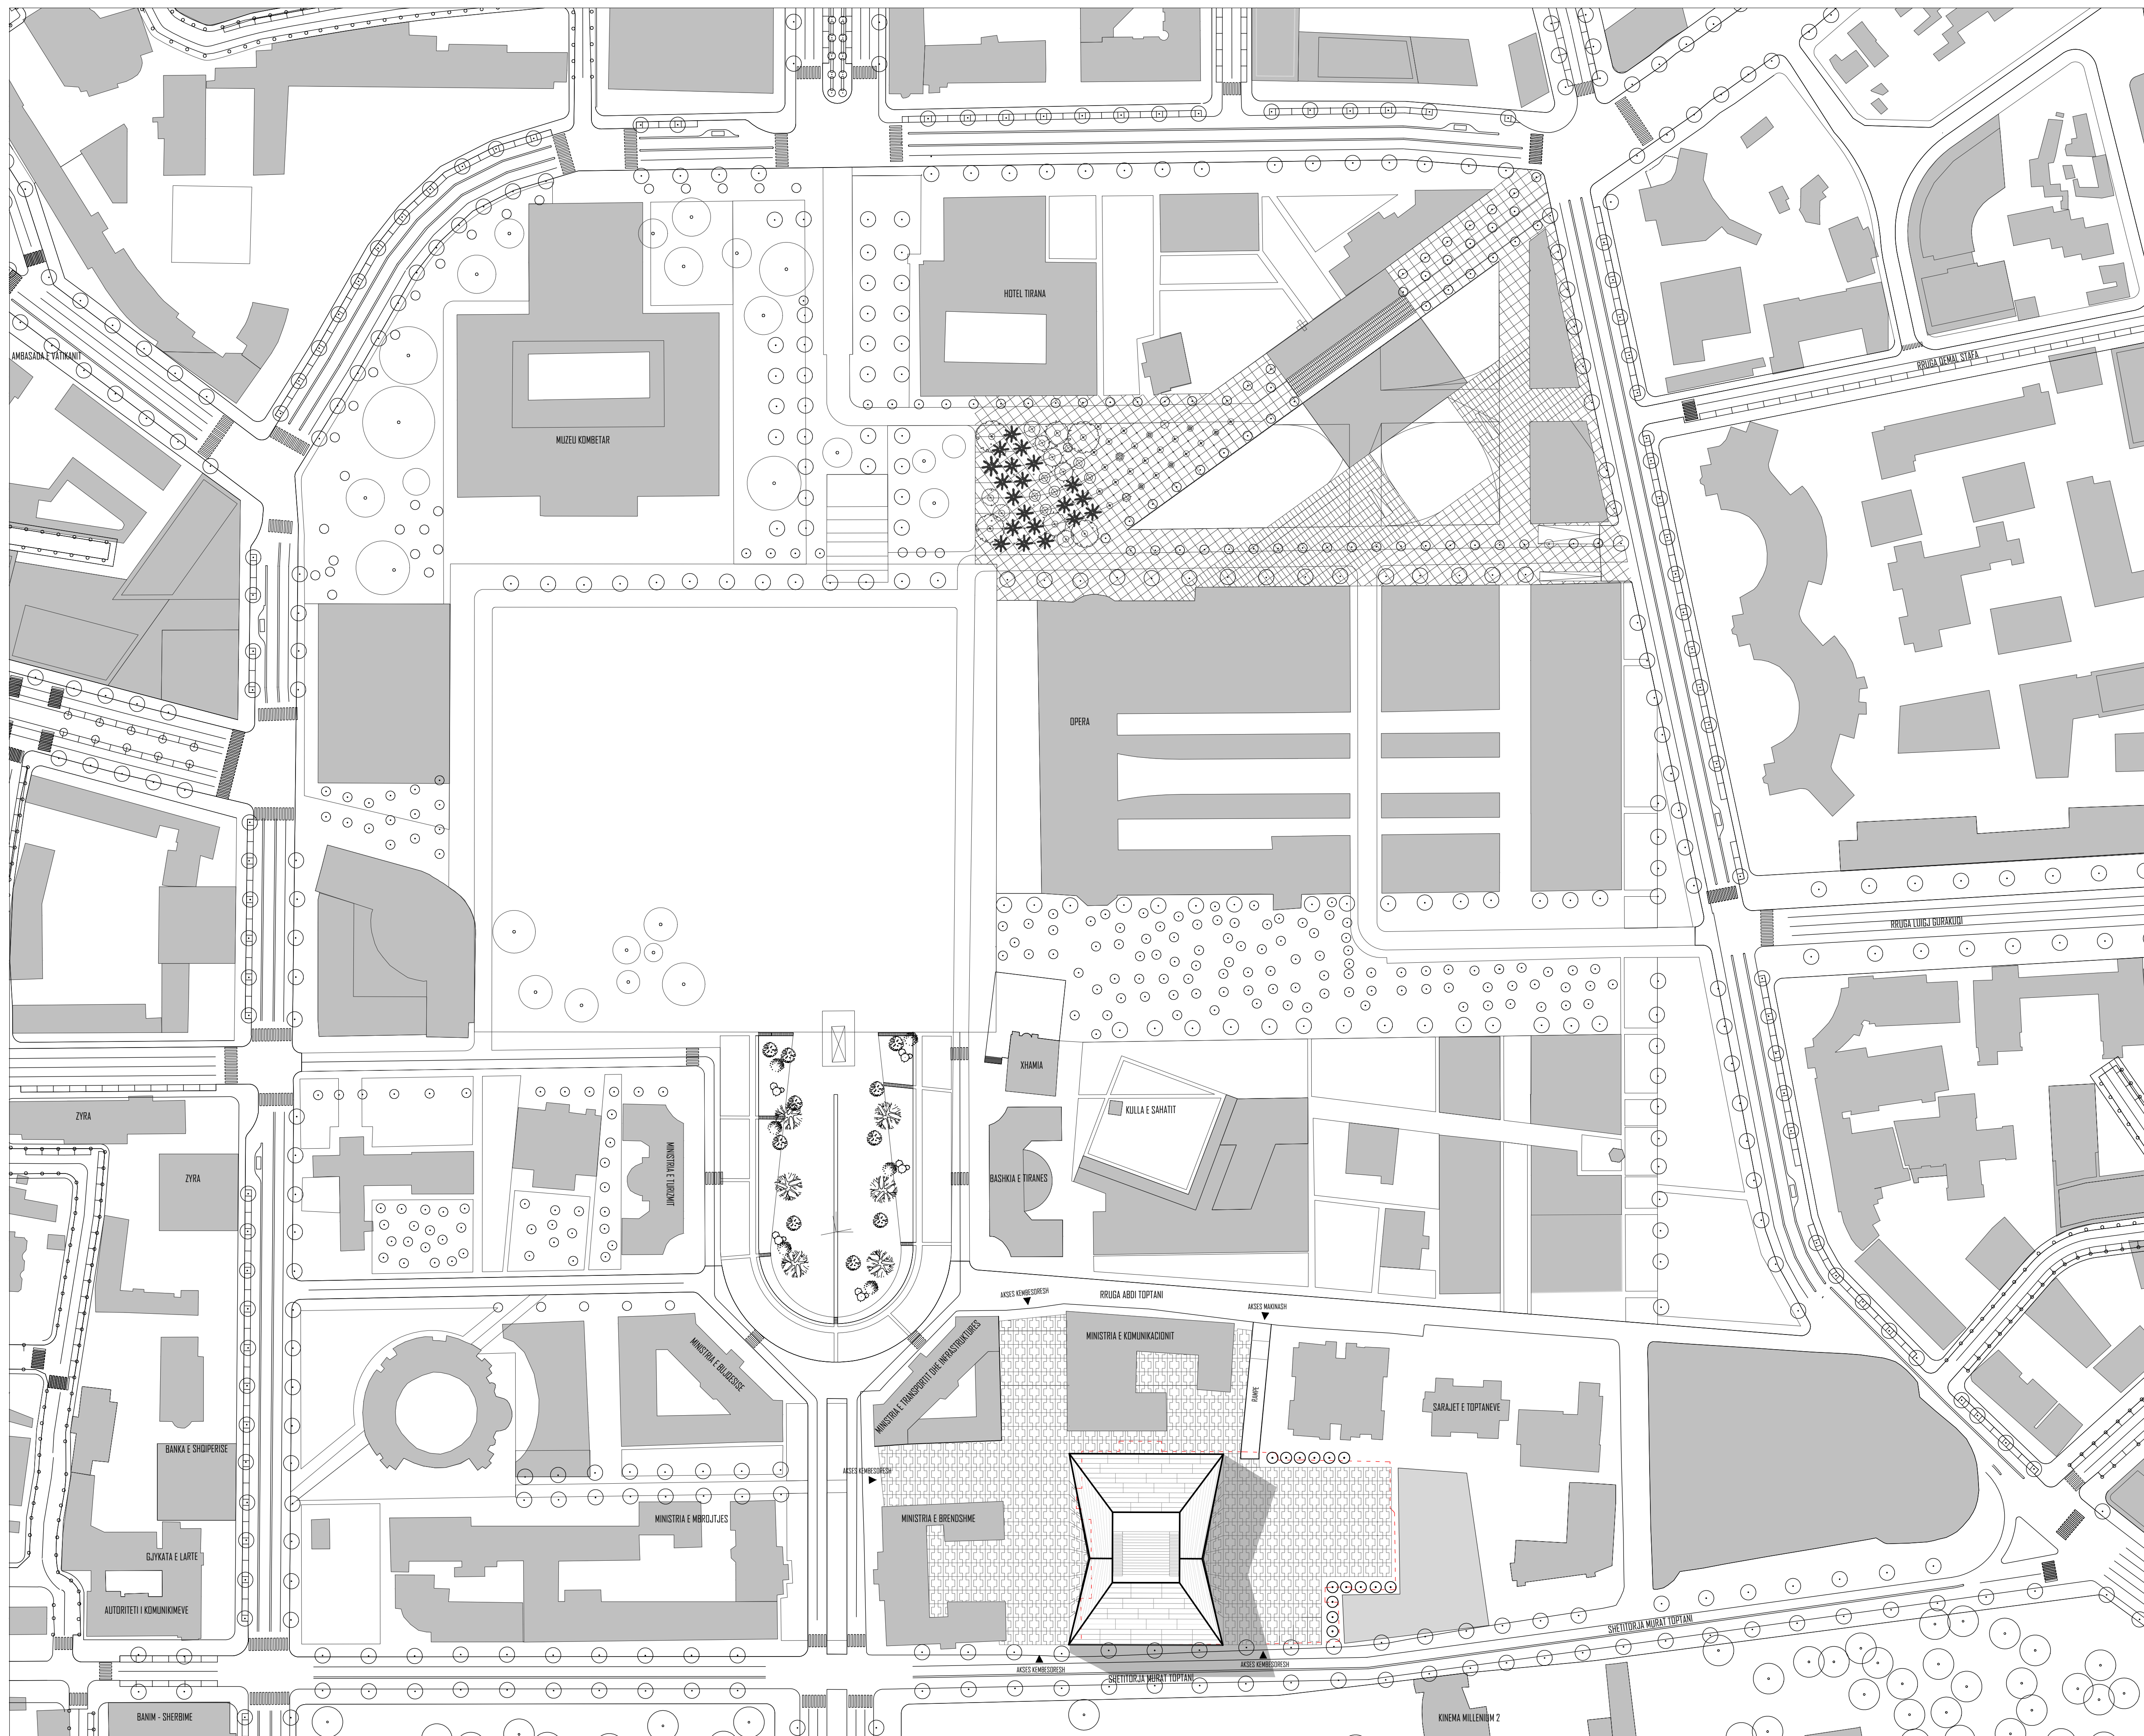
AMBASADA E VATIKANIT

HOTEL TIRANA

MUZEU KOMBETAR

RRUGA DEMAL STAFA

OPERA

RRUGA LUIGJ GURAKUQI

XHAMIA

KULLA E SAHATIT

ZYRA

ZYRA

MINISTRIA E TURIZMIT

BASHKIA E TIRANES

AKSES KEMBESORESH

RRUGA ABDI TOPTANI

AKSES MAKINASH

MINISTRIA E KOMUNIKACIONIT

RAMPE

MINISTRIA E BUJQESISE

MINISTRIA E TRANSPORTIT DHE INFRASTRUKTURES

SARAJET E TOPTANEVE

BANKA E SHQIPERISE

AKSES KEMBESORESH

MINISTRIA E MBROJTJES

MINISTRIA E BRENDSHME

GJYKATA E LARTE

AUTORITETI I KOMUNIKIMEVE

SHETITORJA MURAT TOPTANI

AKSES KEMBESORESH

AKSES KEMBESORESH

SHETITORJA MURAT TOPTANI

BANIM - SHERBIME

KINEMA MILLENIUM 2